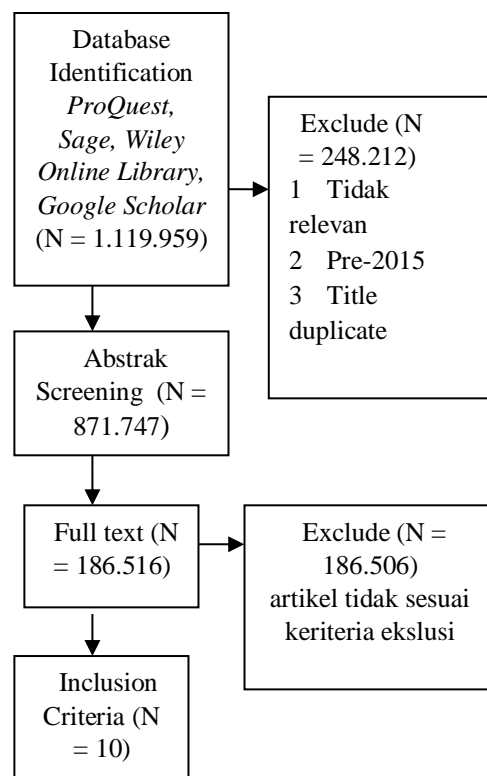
Database Identification *ProQuest, Sage, Wiley Online Library, Google Scholar* (N = 1.119.959)

Exclude (N = 248.212)
1 Tidak relevan
2 Pre-2015
3 Title duplicate

Abstrak Screening (N = 871.747)

Full text (N = 186.516)

Exclude (N = 186.506) artikel tidak sesuai keriteria ekslusi

Inclusion Criteria (N = 10)